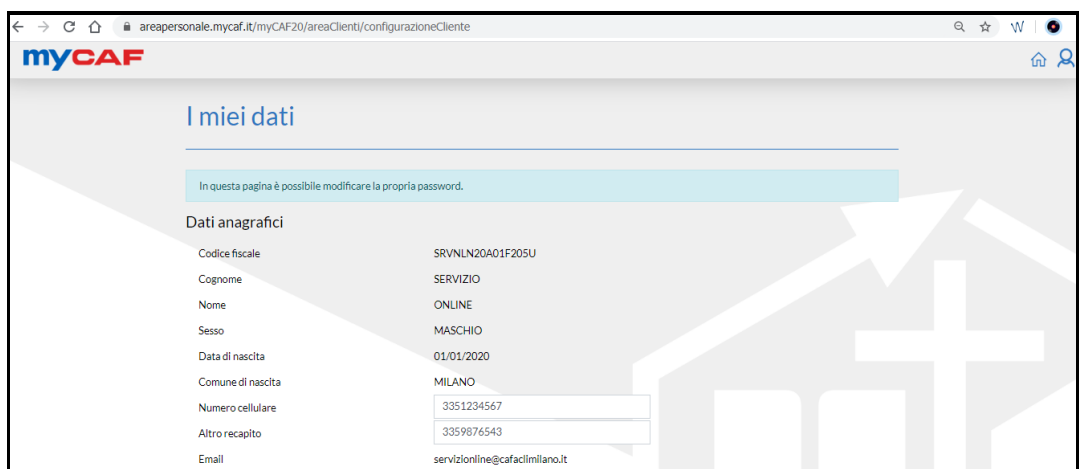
areapersonale.mycaf.it/myCAF20/areaClienti/configurazioneCliente

myCAF

I miei dati

In questa pagina è possibile modificare la propria password.

Dati anagrafici

| | |
|---|---|
| Codice fiscale | SRVNLN20A01F205U |
| Cognome | SERVIZIO |
| Nome | ONLINE |
| Sesso | MASCHIO |
| Data di nascita | 01/01/2020 |
| Comune di nascita | MILANO |
| Numero cellulare | 3351234567 |
| Altro recapito | 3359876543 |
| Email | servizionline@cafaclimilano.it |